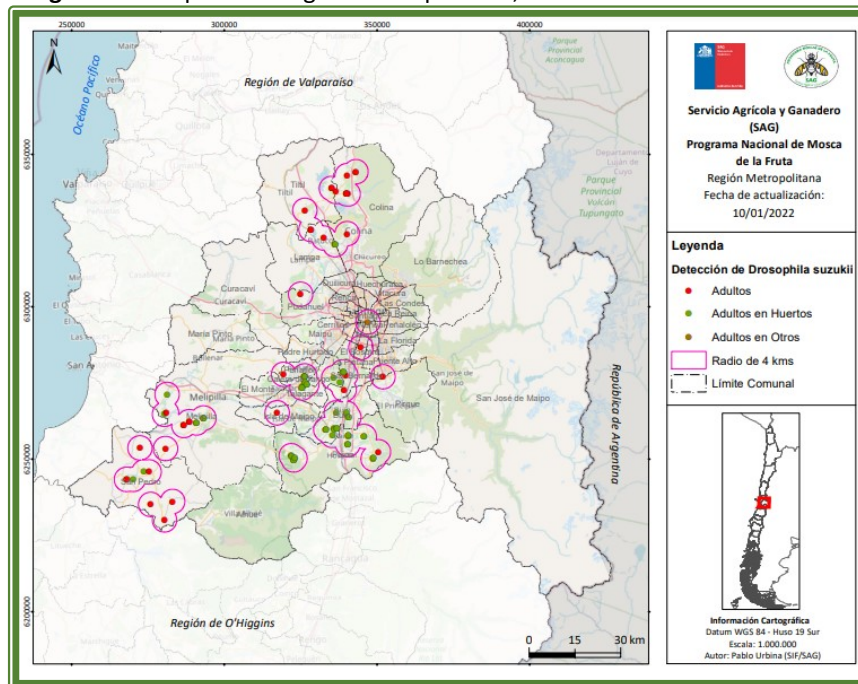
250000 300000 350000

6350000 6300000 6250000 6200000

Océano Pacífico

Región de Valparaíso

Parque Provincial Aconcagua

Departamento Luján de Cuyo

Parque Provincial Volcán Tupungato

Tiltil

Colina

Lampa

Lo Barnechea

Curacaví

Quilicura

Las Condes

Maria Pinto

Pudahuel

La Florida

Padre Hurtado

Puente Alto

Melipilla

El Monte

Talagante

Isla de Maipo

Buin

Pirque

San José de Maipo

San Pedro

Alhué

San Antonio

República de Argentina

Región de O'Higgins

0 15 30 km

Servicio Agrícola y Ganadero (SAG)
Programa Nacional de Mosca de la Fruta
Región Metropolitana
Fecha de actualización: 10/01/2022

Leyenda

Detección de Drosophila suzukii

Adultos

Adultos en Huertos

Adultos en Otros

Radio de 4 kms

Límite Comunal

Información Cartográfica
Datum WGS 84 - Huso 19 Sur
Escala: 1.000.000
Autor: Pablo Urbina (SIF/SAG)